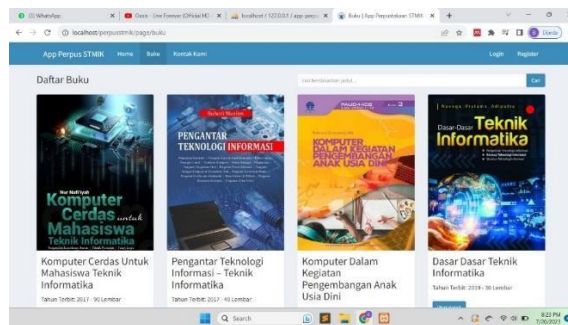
WhatsApp | Oasis - Live Forever (Official HD... | localhost / 127.0.0.1 / app_perpu... | Buku | App Perpustakaan STMIK

localhost/perpustmik/page/buku

App Perpus STMIK Home Buku Kontak Kami Login Register

Daftar Buku

Cari berdasarkan judul... Cari

Nur Nafiyah Komputer Cerdas untuk Mahasiswa Teknik Informatika

Komputer Cerdas Untuk Mahasiswa Teknik Informatika

Tahun Terbit: 2017 - 90 Lembar

Pengantar Teknologi Informasi

Pengantar Teknologi Informasi – Teknik Informatika

Tahun Terbit: 2017 - 40 Lembar

PAUD-HOS 3 Komputer Dalam Kegiatan Pengembangan Anak Usia Dini

Komputer Dalam Kegiatan Pengembangan Anak Usia Dini

Dasar-Dasar Teknik Informatika

Dasar Dasar Teknik Informatika

Tahun Terbit: 2019 - 36 Lembar

Search

8:22 PM 7/30/2021